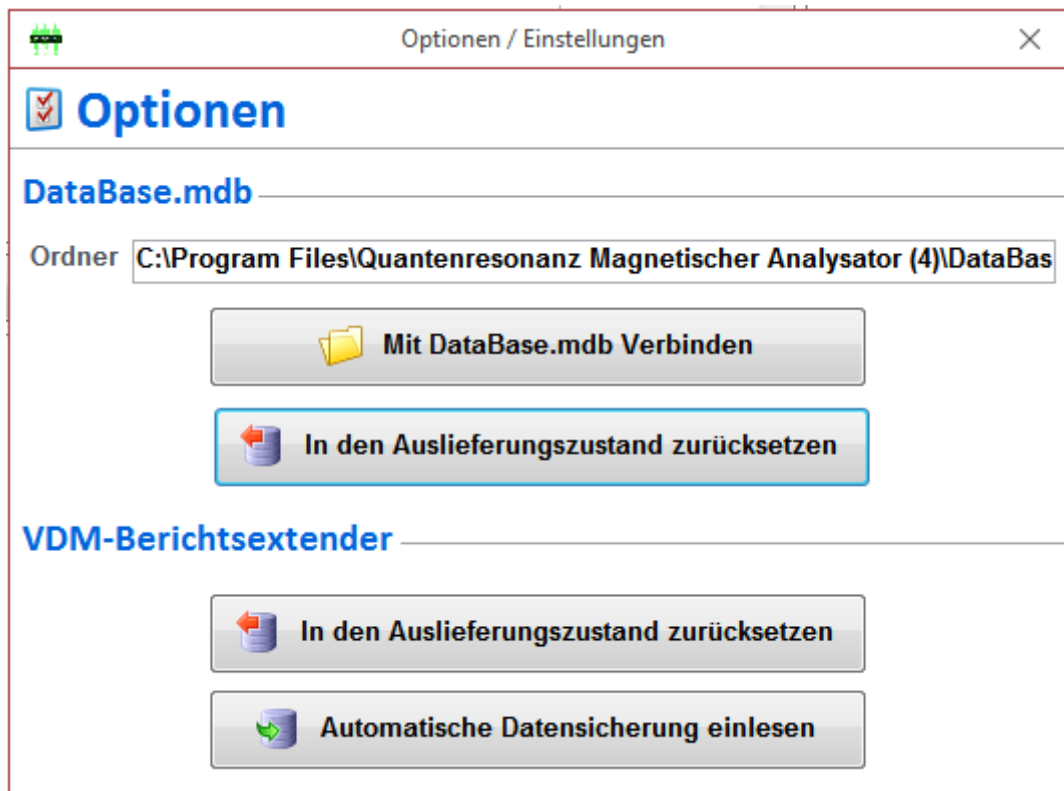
Optionen / Einstellungen

×

Optionen

DataBase.mdb

Ordner C:\Program Files\Quantenresonanz Magnetischer Analysator (4)\DataBas

Mit DataBase.mdb Verbinden

In den Auslieferungszustand zurücksetzen

VDM-Berichtsextender

In den Auslieferungszustand zurücksetzen

Automatische Datensicherung einlesen